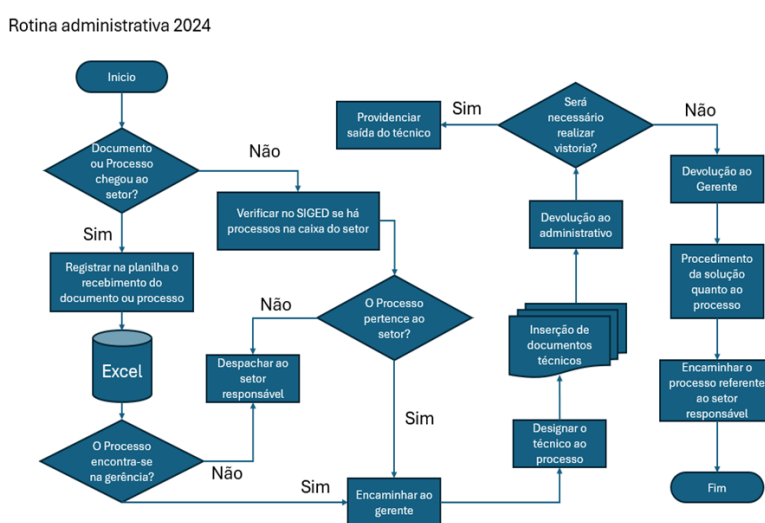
Rotina administrativa 2024

Inicio

Documento ou Processo chegou ao setor?

Não

Verificar no SIGED se há processos na caixa do setor

Sim

Registrar na planilha o recebimento do documento ou processo

Excel

O Processo encontra-se na gerência?

Não

Despachar ao setor responsável

O Processo pertence ao setor?

Sim

Sim

Encaminhar ao gerente

Designar o técnico ao processo

Inserção de documentos técnicos

Devolução ao administrativo

Será necessário realizar vistoria?

Sim

Providenciar saída do técnico

Não

Devolução ao Gerente

Procedimento da solução quanto ao processo

Encaminhar o processo referente ao setor responsável

Fim